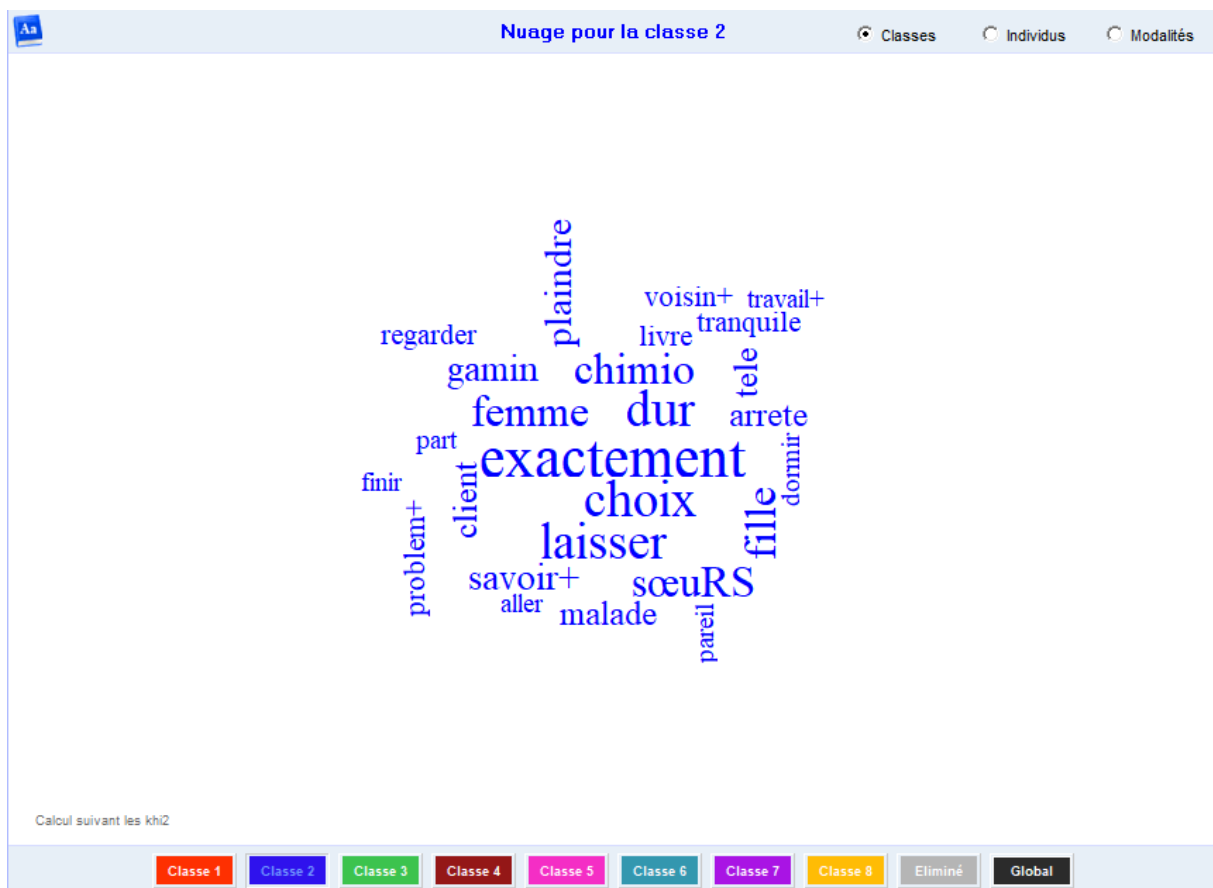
Aa

Nuage pour la classe 2

Classes Individus Modalités

plaindre
voisin+ travail+
regarder livre tranquile
gamin chimio tele
femme dur arrete
part
exactement dormir
finir client
choix
fille
problem+ laisser
savoir+ sœuRS
aller malade
pareil

Calcul suivant les khi2

Classe 1 Classe 2 Classe 3 Classe 4 Classe 5 Classe 6 Classe 7 Classe 8 Eliminé Global